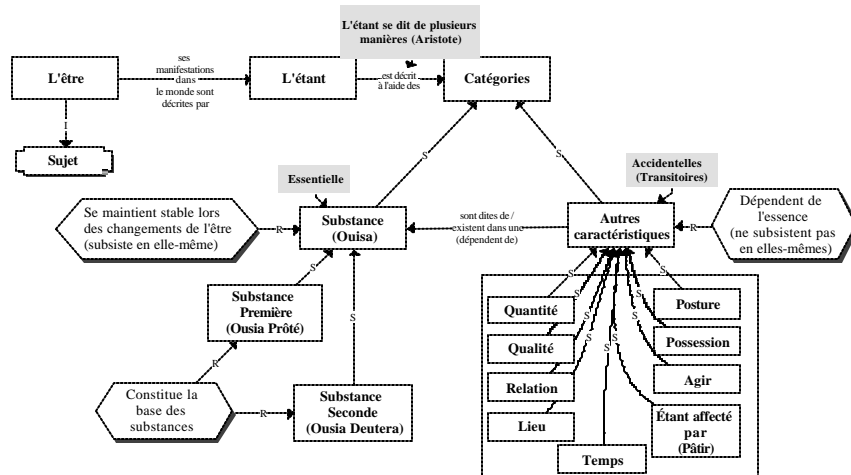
L'étant se dit de plusieurs manières (Aristote)

L'être

ses manifestations dans le monde sont décrites par

L'étant

est décrit à l'aide des

Catégories

I

Sujet

S

S

Essentielle

Accidentelles (Transitoires)

Se maintient stable lors des changements de l'être (subsiste en elle-même)

R

Substance (Ouisa)

sont dites de / existent dans une (dépendent de)

Autres caractéristiques

R

Dépendent de l'essence (ne subsistent pas en elles-mêmes)

S

Substance Première (Ousia Prôtè)

S

S S S S S S S S S S

Quantité

Qualité

Relation

Lieu

Temps

Posture

Possession

Agir

Étant affecté par (Pâtir)

R

Constitue la base des substances

R

Substance Seconde (Ousia Deutera)